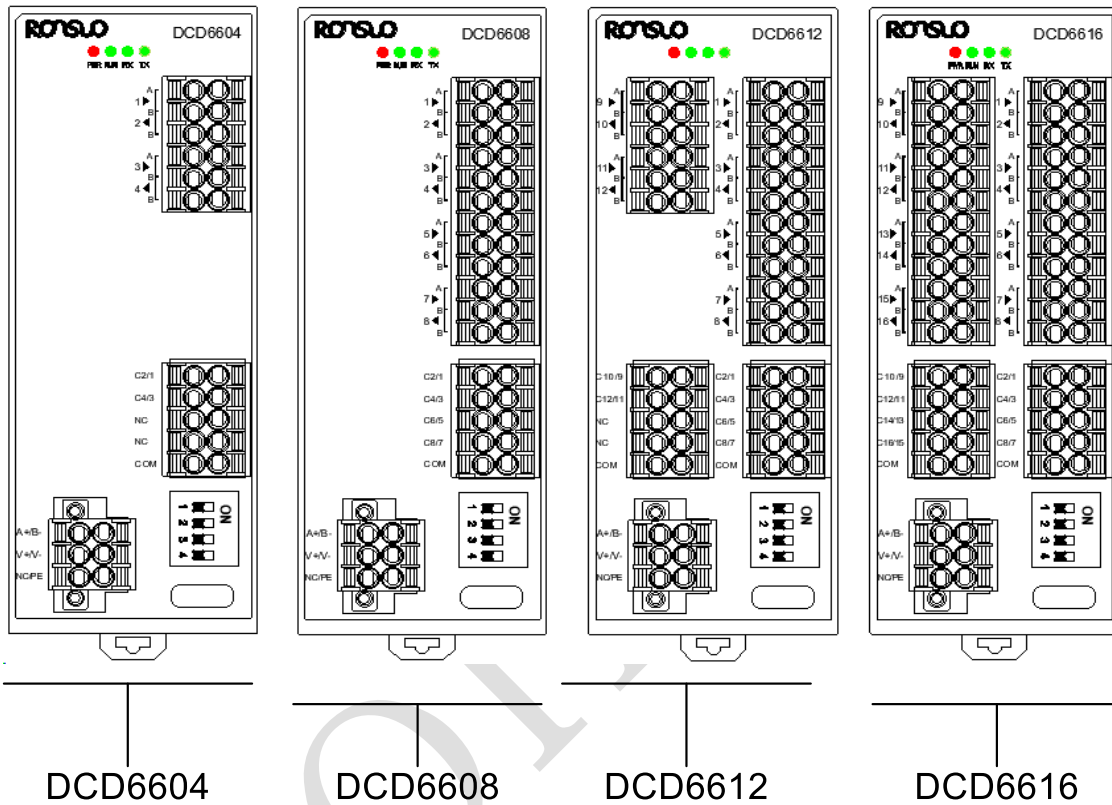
RONSUO DCD6604
PWR RUN RX TX
A 1 B 2 B A 3 B 4 B
C2/1
C4/3
NC
NC
COM
ON 1 2 3 4
A+/B-
V+/V-
NC/PE

RONSUO DCD6608
PWR RUN RX TX
A 1 B 2 B A 3 B 4 B A 5 B 6 B A 7 B 8 B
C2/1
C4/3
C6/5
C8/7
COM
ON 1 2 3 4
A+/B-
V+/V-
NC/PE

RONSUO DCD6612
A 9 B 10 B A 11 B 12 B
A 1 B 2 B A 3 B 4 B A 5 B 6 B A 7 B 8 B
C10/9
C12/11
NC
NC
COM
C2/1
C4/3
C6/5
C8/7
COM
ON 1 2 3 4
A+/B-
V+/V-
NC/PE

RONSUO DCD6616
PWR RUN RX TX
A 9 B 10 B A 11 B 12 B A 13 B 14 B A 15 B 16 B
A 1 B 2 B A 3 B 4 B A 5 B 6 B A 7 B 8 B
C10/9
C12/11
C14/13
C16/15
COM
C2/1
C4/3
C6/5
C8/7
COM
ON 1 2 3 4
A+/B-
V+/V-
NC/PE

DCD6604
DCD6608
DCD6612
DCD6616